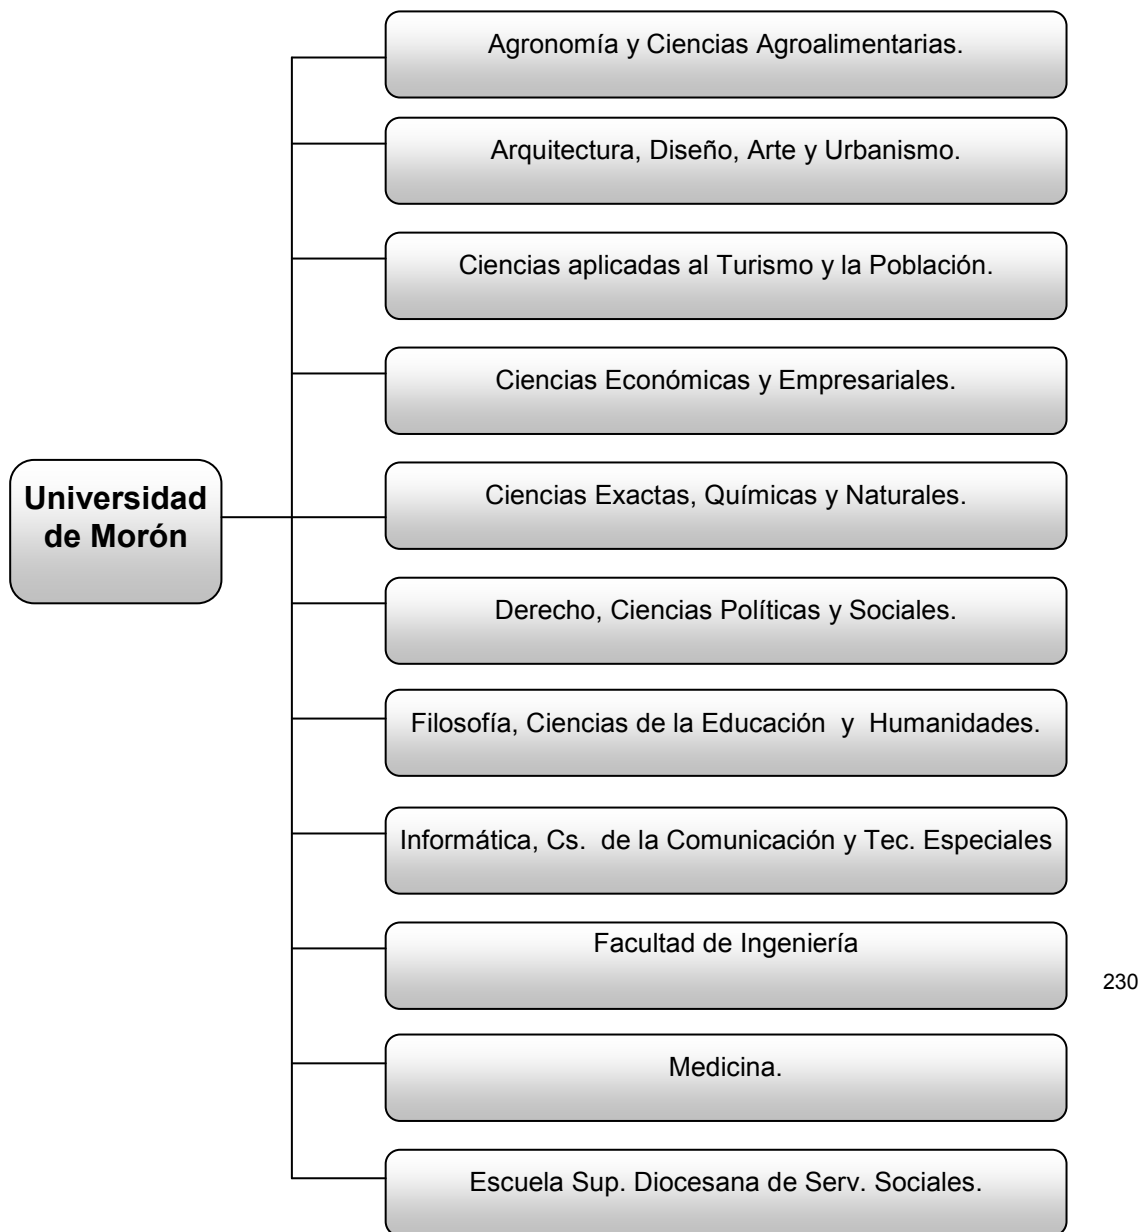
Universidad de Morón

Agronomía y Ciencias Agroalimentarias.

Arquitectura, Diseño, Arte y Urbanismo.

Ciencias aplicadas al Turismo y la Población.

Ciencias Económicas y Empresariales.

Ciencias Exactas, Químicas y Naturales.

Derecho, Ciencias Políticas y Sociales.

Filosofía, Ciencias de la Educación y Humanidades.

Informática, Cs. de la Comunicación y Tec. Especiales

Facultad de Ingeniería

Medicina.

Escuela Sup. Diocesana de Serv. Sociales.

230